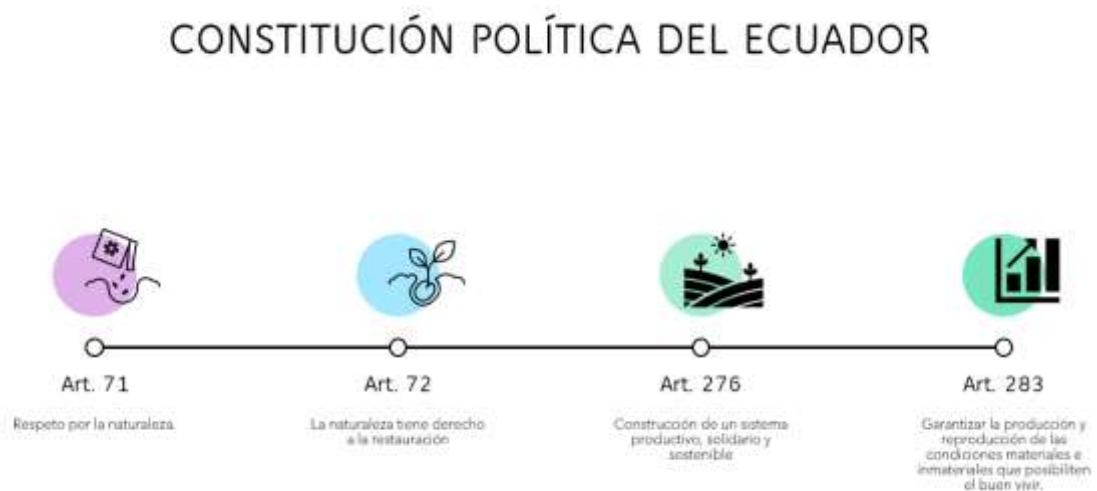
CONSTITUCIÓN POLÍTICA DEL ECUADOR

Art. 71

Respeto por la naturaleza.

Art. 72

La naturaleza tiene derecho a la restauración

Art. 276

Construcción de un sistema productivo, solidario y sostenible

Art. 283

Garantizar la producción y reproducción de las condiciones materiales e inmateriales que posibiliten el buen vivir.